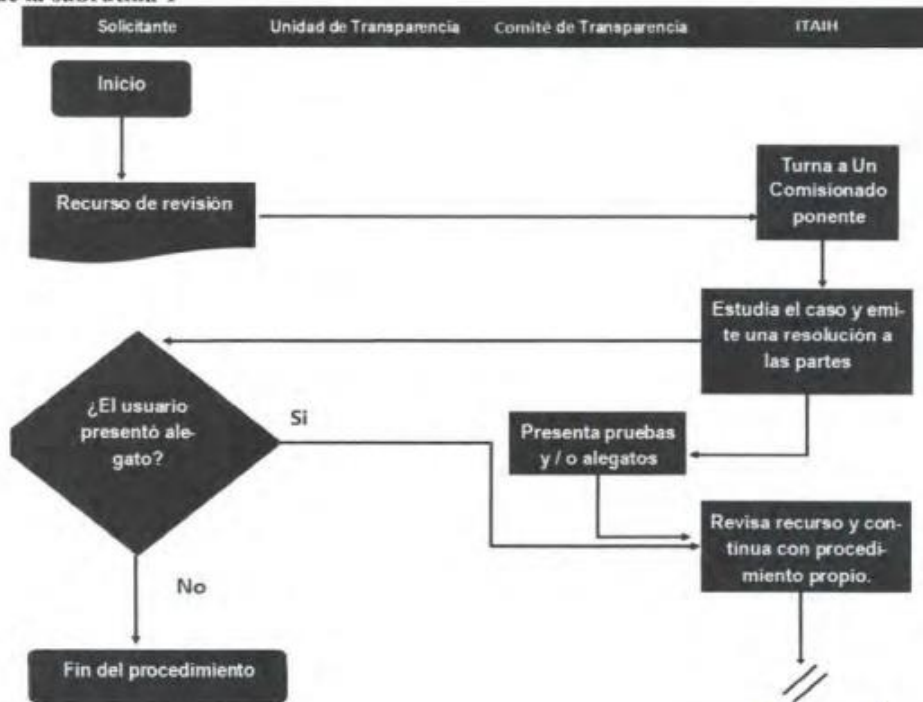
| Solicitante | Unidad de Transparencia | Comité de Transparencia | ITAIH |
|---|---|---|---|

Inicio

Recurso de revisión

Turna a Un Comisionado ponente

Estudia el caso y emite una resolución a las partes

¿El usuario presentó alegato?

Si

Presenta pruebas y / o alegatos

Revisa recurso y continua con procedimiento propio.

No

Fin del procedimiento